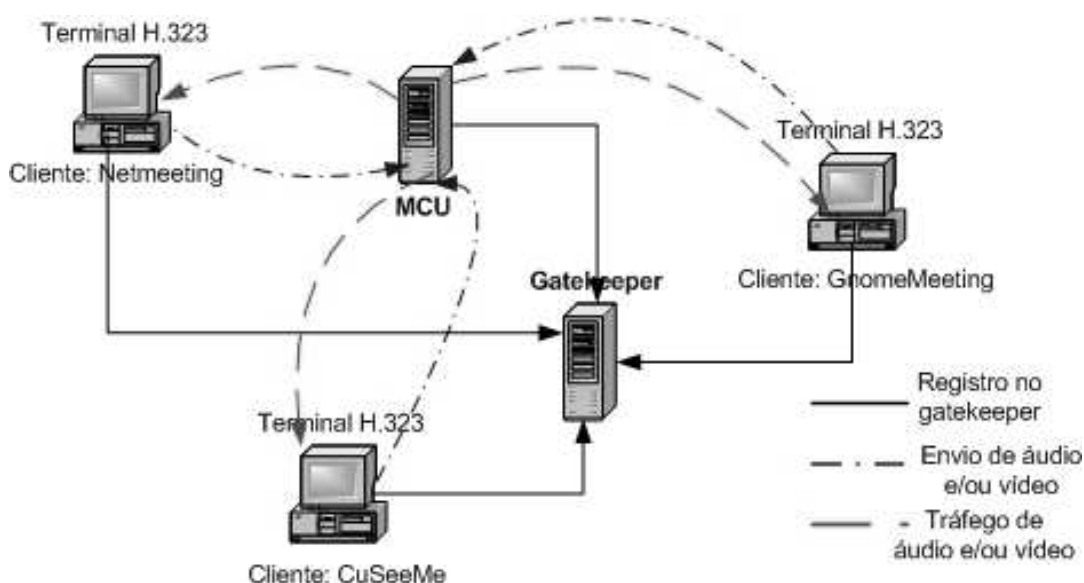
Terminal H.323

Cliente: Netmeeting

MCU

Terminal H.323

Cliente: GnomeMeeting

Gatekeeper

Registro no gatekeeper

Envio de áudio e/ou vídeo

Tráfego de áudio e/ou vídeo

Terminal H.323

Cliente: CuSeeMe